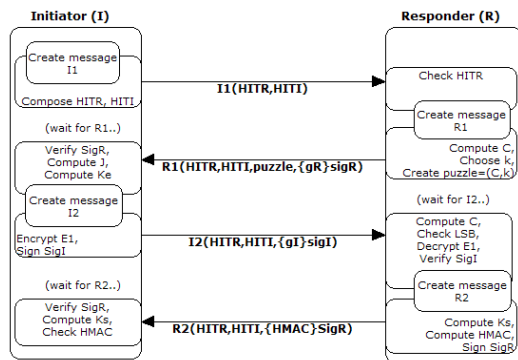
Initiator (I)

Responder (R)

Create message I1

Compose HITR, HITI

I1(HITR,HITI)

Check HITR

Create message R1

Compute C, Choose k, Create puzzle=(C,k)

(wait for R1..)

Verify SigR, Compute J, Compute Ke

R1(HITR,HITI,puzzle,{gR}sigR)

Create message I2

Encrypt E1, Sign SigI

(wait for I2..)

I2(HITR,HITI,{gI}sigI)

Compute C, Check LSB, Decrypt E1, Verify SigI

Create message R2

(wait for R2..)

Verify SigR, Compute Ks, Check HMAC

R2(HITR,HITI,{HMAC}SigR)

Compute Ks, Compute HMAC, Sign SigR